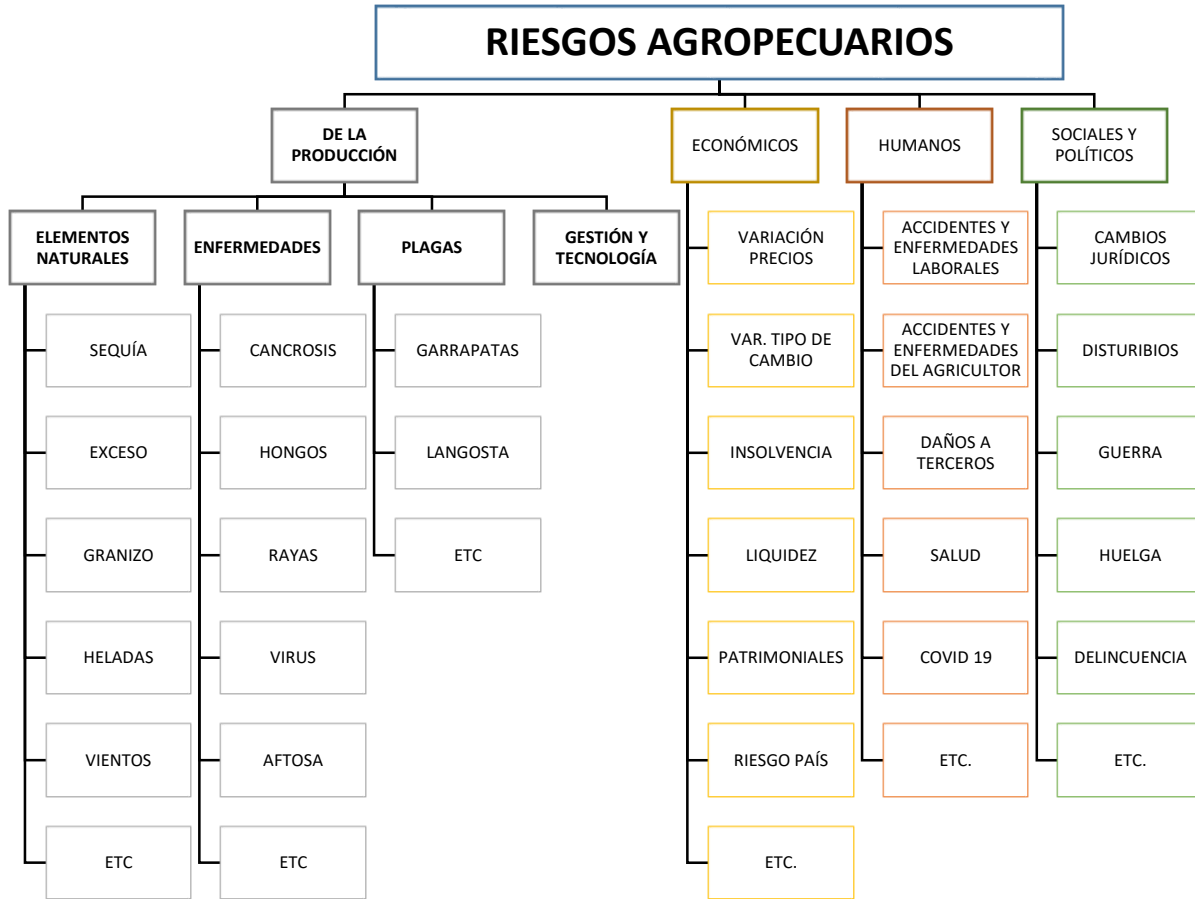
RIESGOS AGROPECUARIOS

DE LA PRODUCCIÓN

ELEMENTOS NATURALES
SEQUÍA
EXCESO
GRANIZO
HELADAS
VIENTOS
ETC

ENFERMEDADES
CANCROSIS
HONGOS
RAYAS
VIRUS
AFTOSA
ETC

PLAGAS
GARRAPATAS
LANGOSTA
ETC

GESTIÓN Y TECNOLOGÍA

ECONÓMICOS
VARIACIÓN PRECIOS
VAR. TIPO DE CAMBIO
INSOLVENCIA
LIQUIDEZ
PATRIMONIALES
RIESGO PAÍS
ETC.

HUMANOS
ACCIDENTES Y ENFERMEDADES LABORALES
ACCIDENTES Y ENFERMEDADES DEL AGRICULTOR
DAÑOS A TERCEROS
SALUD
COVID 19
ETC.

SOCIALES Y POLÍTICOS
CAMBIOS JURÍDICOS
DISTURBIOS
GUERRA
HUELGA
DELINCUENCIA
ETC.